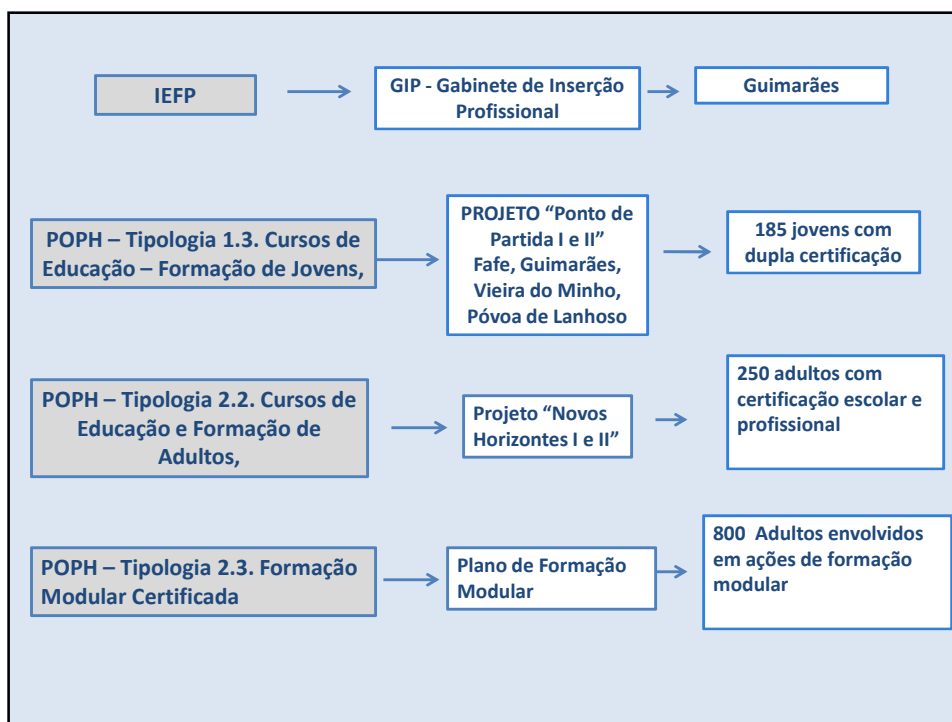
IEFP

GIP - Gabinete de Inserção Profissional

Guimarães

POPH – Tipologia 1.3. Cursos de Educação – Formação de Jovens,

PROJETO "Ponto de Partida I e II" Fafe, Guimarães, Vieira do Minho, Póvoa de Lanhoso

185 jovens com dupla certificação

POPH – Tipologia 2.2. Cursos de Educação e Formação de Adultos,

Projeto "Novos Horizontes I e II"

250 adultos com certificação escolar e profissional

POPH – Tipologia 2.3. Formação Modular Certificada

Plano de Formação Modular

800 Adultos envolvidos em ações de formação modular